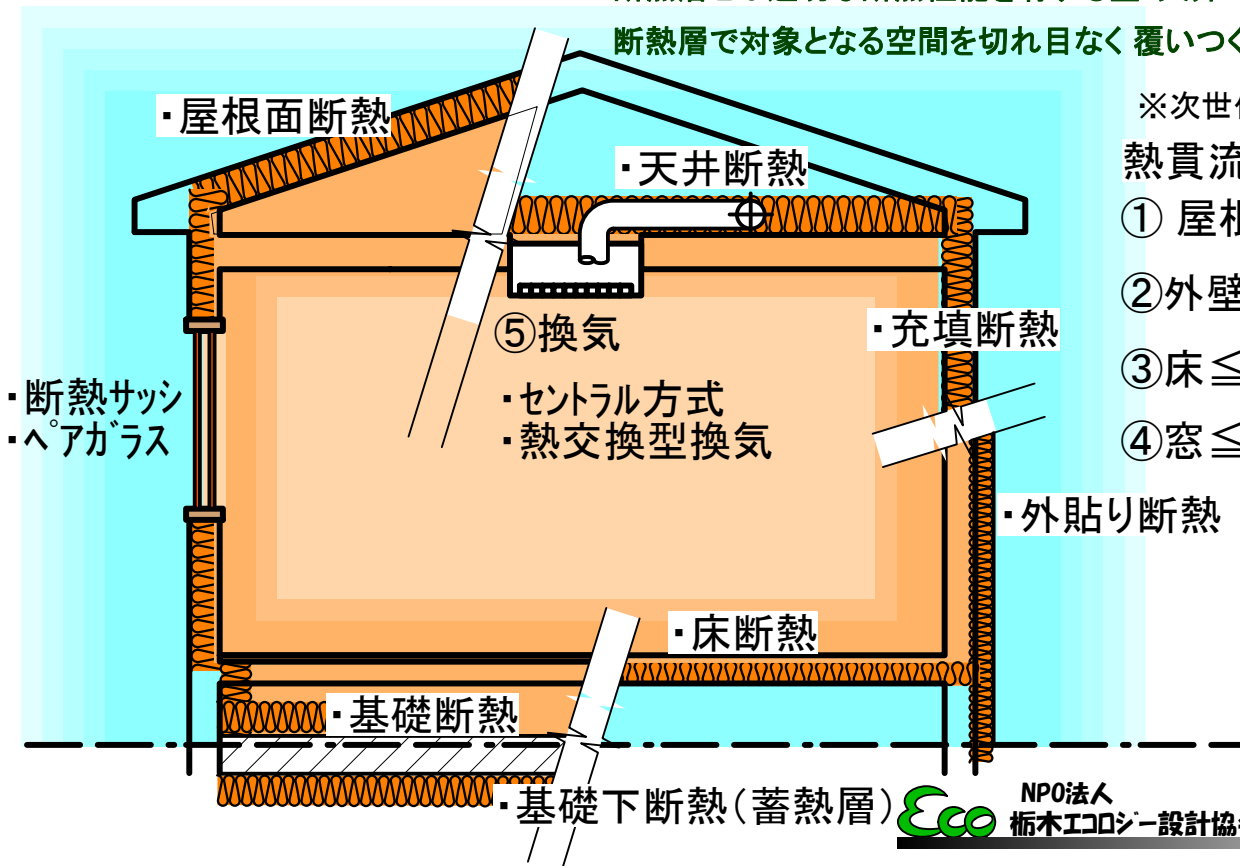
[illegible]
断熱層で対象となる空間を切れ目なく覆いつく

・屋根面断熱

※次世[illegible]
熱貫流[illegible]
① 屋根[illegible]
②外壁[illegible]
③床≦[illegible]
④窓≦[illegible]

・天井断熱

⑤換気

・充填断熱

・断熱サッシ
・ペアガラス

・セントラル方式
・熱交換型換気

・外貼り断熱

・床断熱

・基礎断熱

・基礎下断熱（蓄熱層）

Eco
NPO法人
栃木エコロジー設計協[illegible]